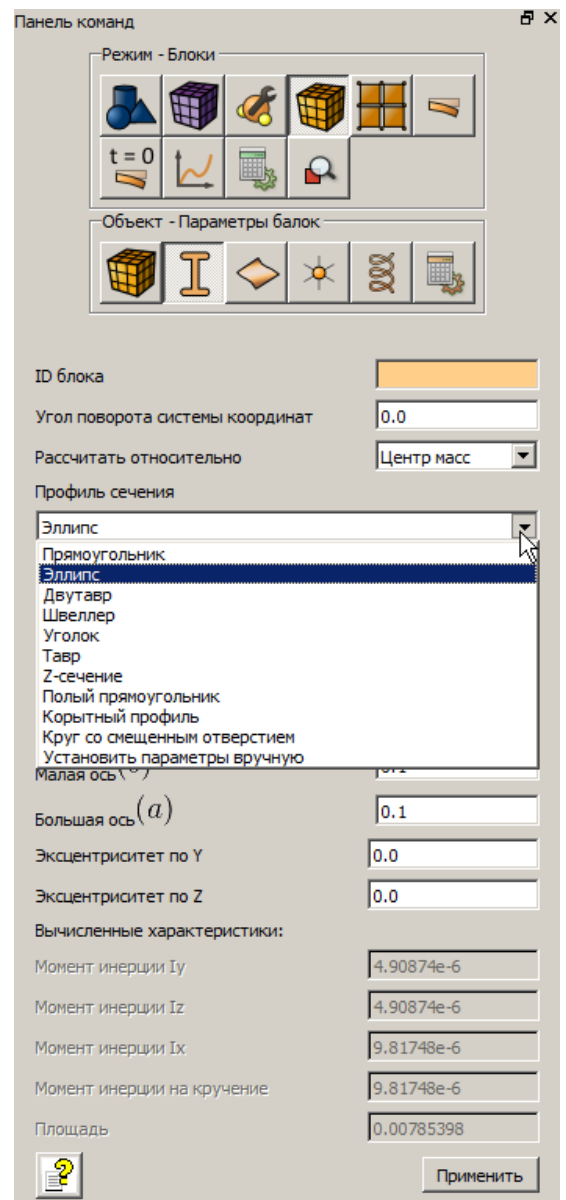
Панель команд

Режим - Блоки

t = 0

Объект - Параметры балок

ID блока

Угол поворота системы координат 0.0

Рассчитать относительно Центр масс

Профиль сечения

Эллипс

Прямоугольник
Эллипс
Двутавр
Швеллер
Уголок
Тавр
Z-сечение
Полый прямоугольник
Корытный профиль
Круг со смещенным отверстием
Установить параметры вручную

Малая ось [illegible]

Большая ось $(a)$ 0.1

Эксцентриситет по Y 0.0

Эксцентриситет по Z 0.0

Вычисленные характеристики:

Момент инерции Iy 4.90874e-6

Момент инерции Iz 4.90874e-6

Момент инерции Ix 9.81748e-6

Момент инерции на кручение 9.81748e-6

Площадь 0.00785398

Применить